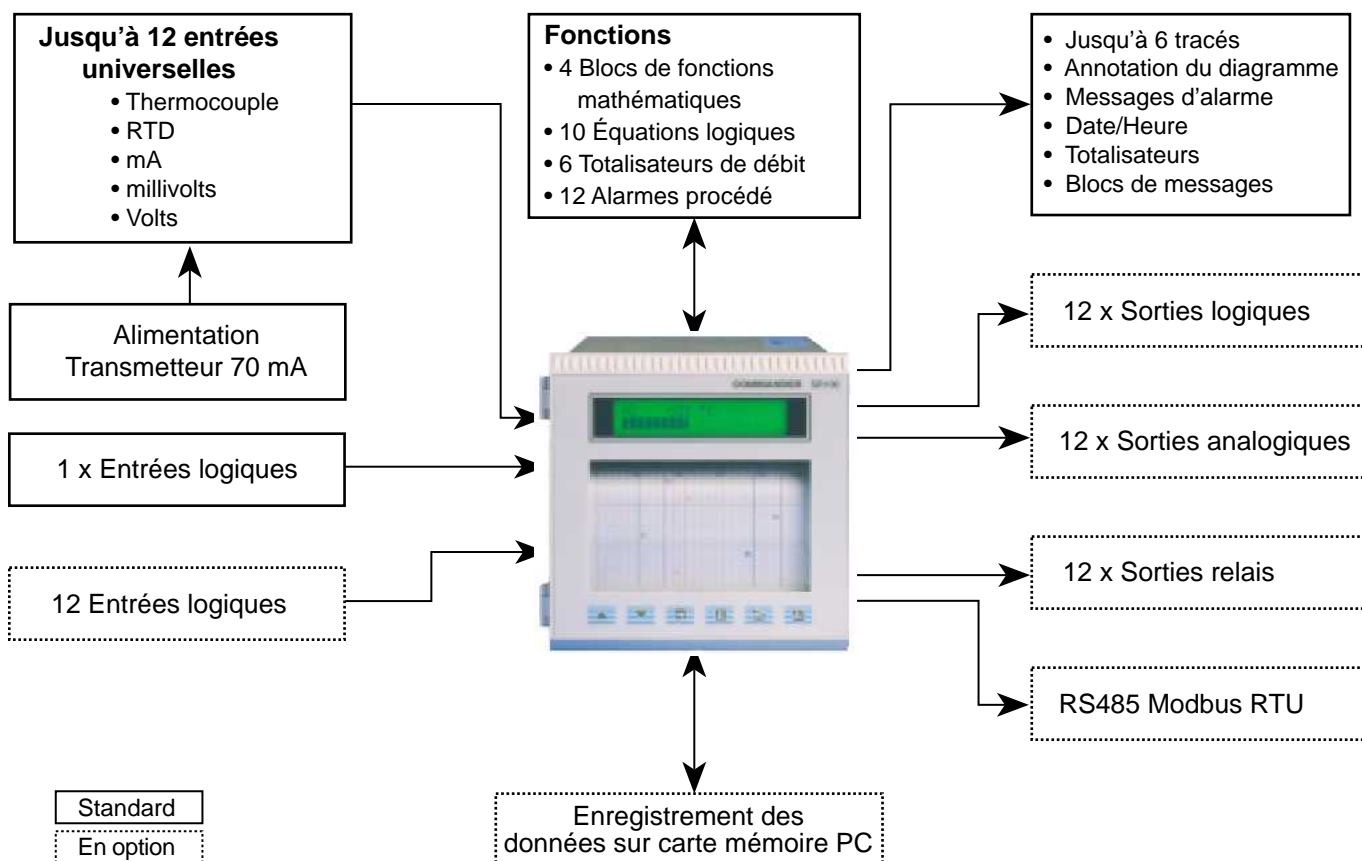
**Jusqu'à 12 entrées universelles**
• Thermocouple
• RTD
• mA
• millivolts
• Volts

**Fonctions**
• 4 Blocs de fonctions mathématiques
• 10 Équations logiques
• 6 Totalisateurs de débit
• 12 Alarmes procédé

• Jusqu'à 6 tracés
• Annotation du diagramme
• Messages d'alarme
• Date/Heure
• Totalisateurs
• Blocs de messages

Alimentation Transmetteur 70 mA

12 x Sorties logiques

COMMANDER SR100

1 x Entrées logiques

12 x Sorties analogiques

12 Entrées logiques

12 x Sorties relais

RS485 Modbus RTU

Standard
En option

Enregistrement des données sur carte mémoire PC